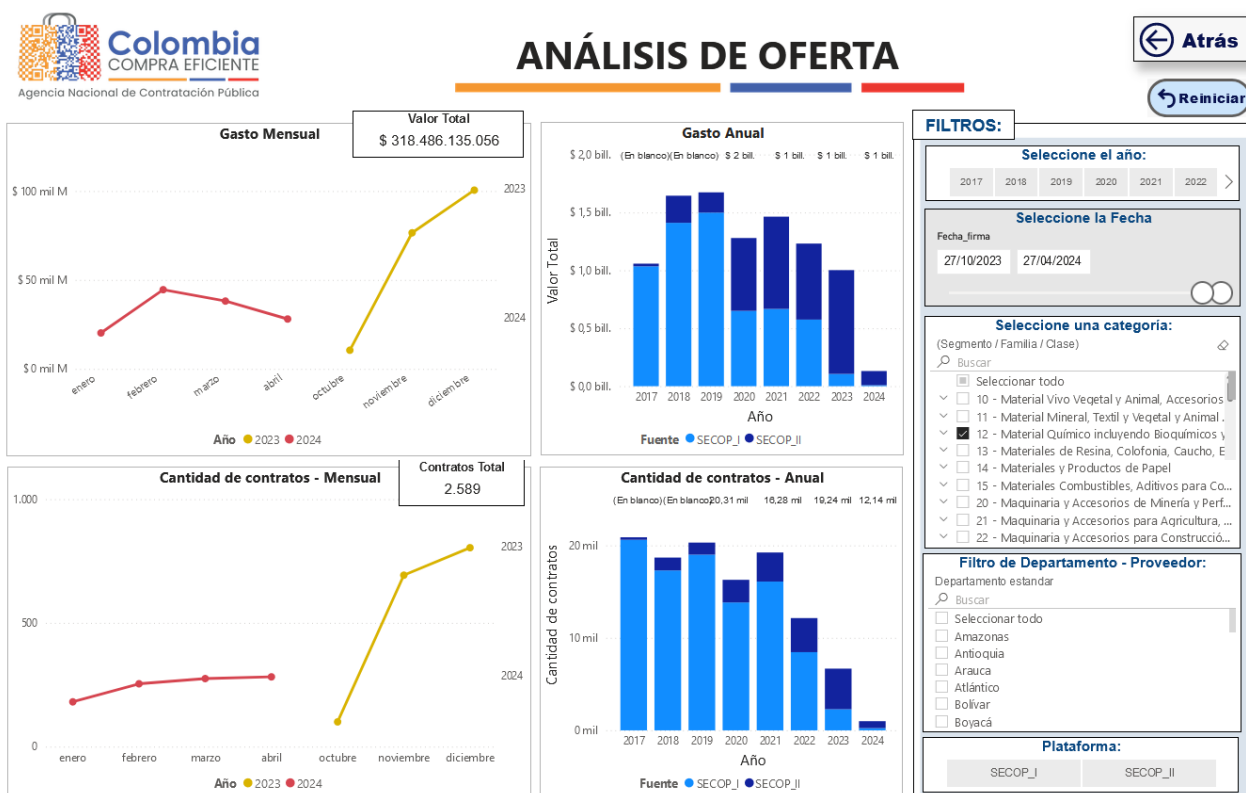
Colombia COMPRA EFICIENTE
Agencia Nacional de Contratación Pública

ANÁLISIS DE OFERTA

Atrás

Reiniciar

Gasto Mensual

Valor Total
$ 318.486.135.056

$ 100 mil M
$ 50 mil M
$ 0 mil M
2023
2024
enero febrero marzo abril octubre noviembre diciembre
Año 2023 2024

Gasto Anual
$ 2,0 bill.
$ 1,5 bill.
$ 1,0 bill.
$ 0,5 bill.
$ 0,0 bill.
(En blanco) (En blanco) $ 2 bill. $ 1 bill. $ 1 bill. $ 1 bill.
Valor Total
2017 2018 2019 2020 2021 2022 2023 2024
Año
Fuente SECOP_I SECOP_II

FILTROS:

Seleccione el año:
2017 2018 2019 2020 2021 2022

Seleccione la Fecha
Fecha_firma
27/10/2023 27/04/2024

Seleccione una categoria:
(Segmento / Familia / Clase)
Buscar
Seleccionar todo
10 - Material Vivo Vegetal y Animal, Accesorios
11 - Material Mineral, Textil y Vegetal y Animal ...
12 - Material Químico incluyendo Bioquímicos y
13 - Materiales de Resina, Colofonia, Caucho, E
14 - Materiales y Productos de Papel
15 - Materiales Combustibles, Aditivos para Co...
20 - Maquinaria y Accesorios de Minería y Perf...
21 - Maquinaria y Accesorios para Agricultura, ...
22 - Maquinaria y Accesorios para Construcció...

Cantidad de contratos - Mensual

Contratos Total
2.589

1.000
500
0
2023
2024
enero febrero marzo abril octubre noviembre diciembre
Año 2023 2024

Cantidad de contratos - Anual
(En blanco) (En blanco) 20,31 mil 16,28 mil 19,24 mil 12,14 mil
20 mil
10 mil
0 mil
Cantidad de contratos
2017 2018 2019 2020 2021 2022 2023 2024
Año
Fuente SECOP_I SECOP_II

Filtro de Departamento - Proveedor:
Departamento estandar
Buscar
Seleccionar todo
Amazonas
Antioquia
Arauca
Atlántico
Bolivar
Boyacá

Plataforma:
SECOP_I SECOP_II